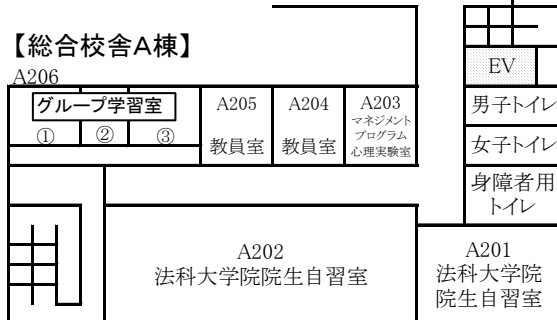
【総合校舎A棟】

A206

グループ学習室

①

②

③

A205

教員室

A204

教員室

A203

マネジメントプログラム心理実験室

EV

男子トイレ

女子トイレ

身障者用トイレ

A202

法科大学院院生自習室

A201

法科大学院院生自習室